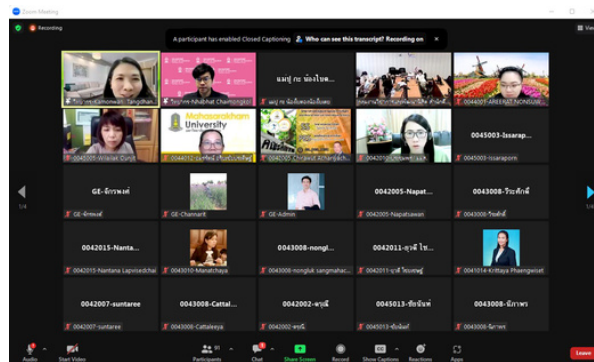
Zoom Meeting

Recording

A participant has enabled Closed Captioning  Who can see this transcript? Recording on

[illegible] Kamonwan Tangdhan

วิทยากร Nhabhat Chamchong

แมงปู กะ น้องไบเค...

แมงปู กะ น้องไบเค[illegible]

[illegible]

0044001-AREERAT NONUUM

0045001-Wilailak Duruk

Mahasarakham University

0044012-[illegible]

0045001-Chuleeon Atharyach...

0045001-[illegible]

0045003-Issarap...

0045003-Issaraporn

GE-จักรพงศ์

GE-จักรพงศ์

GE-Channarit

GE-Admin

0042005-Napat...

0042005-Napatsawan

0043008-วีระศักดิ์

0043008-วีระศักดิ์

0042015-Nanta...

0042015-Nantana Lapvisadchai

0043010-Manatchaya

0043008-nongl...

0043008-nongluk sangmahac...

0042011-ฤดี ไช...

0042011-ฤดี ไชยพงษ์

0041014-Krittaya Phaengwiset

0042007-suntaree

0042007-suntaree

0043008-Cattal...

0043008-Cattaleeya

0042002-พานี

0042002-พานี

0045013-ชัยนันท์

0045013-ชัยนันท์

0043008-นิภาพร

0043008-นิภาพร

1/4

1/4

Audio

Start Video

Participants 91

Chat

Share Screen

Record

Show Captions

Reactions

Apps

Leave